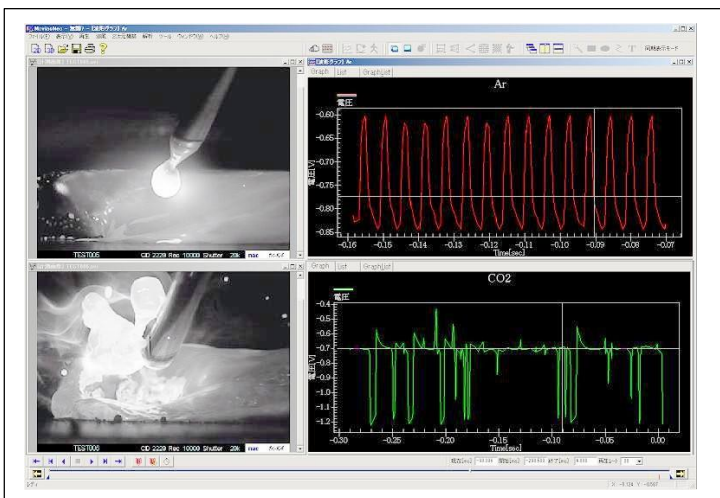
MovieasMec - 無題 - [波形グラフ] Ar

Graph | List | Graph|List

Ar

電圧

-0.60
-0.65
-0.70
-0.75
-0.80
-0.85

電圧[V]

-0.16 -0.15 -0.14 -0.13 -0.12 -0.11 -0.10 -0.09 -0.08 -0.07

Time[sec]

TEST005 CD 2229 Rec 10000 Shutter 20k

Graph | List | Graph|List

CO2

電圧

-0.4
-0.5
-0.6
-0.7
-0.8
-0.9
-1.0
-1.1
-1.2
-1.3

電圧[V]

-0.30 -0.25 -0.20 -0.15 -0.10 -0.05 0.00

Time[sec]

TEST006 CD 2229 Rec 10000 Shutter 20k